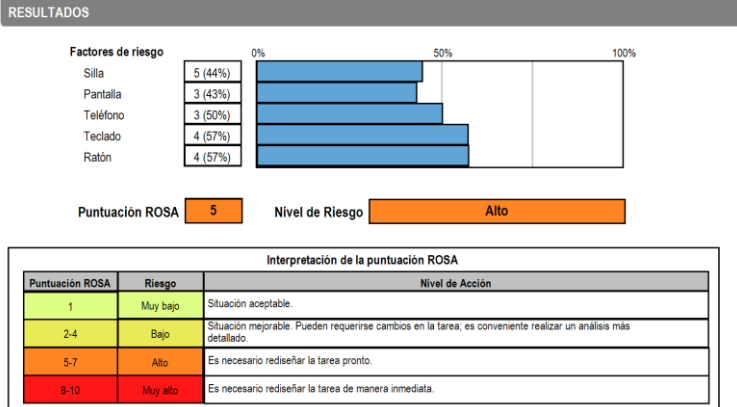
RESULTADOS

Factores de riesgo

0% 50% 100%

| | |
|---|---|
| Silla | 5 (44%) |
| Pantalla | 3 (43%) |
| Teléfono | 3 (50%) |
| Teclado | 4 (57%) |
| Ratón | 4 (57%) |

Puntuación ROSA 5

Nivel de Riesgo Alto

Interpretación de la puntuación ROSA

| Puntuación ROSA | Riesgo | Nivel de Acción |
|---|---|---|
| 1 | Muy bajo | Situación aceptable. |
| 2-4 | Bajo | Situación mejorable. Pueden requerirse cambios en la tarea; es conveniente realizar un análisis más detallado. |
| 5-7 | Alto | Es necesario rediseñar la tarea pronto. |
| 8-10 | Muy alto | Es necesario rediseñar la tarea de manera inmediata. |